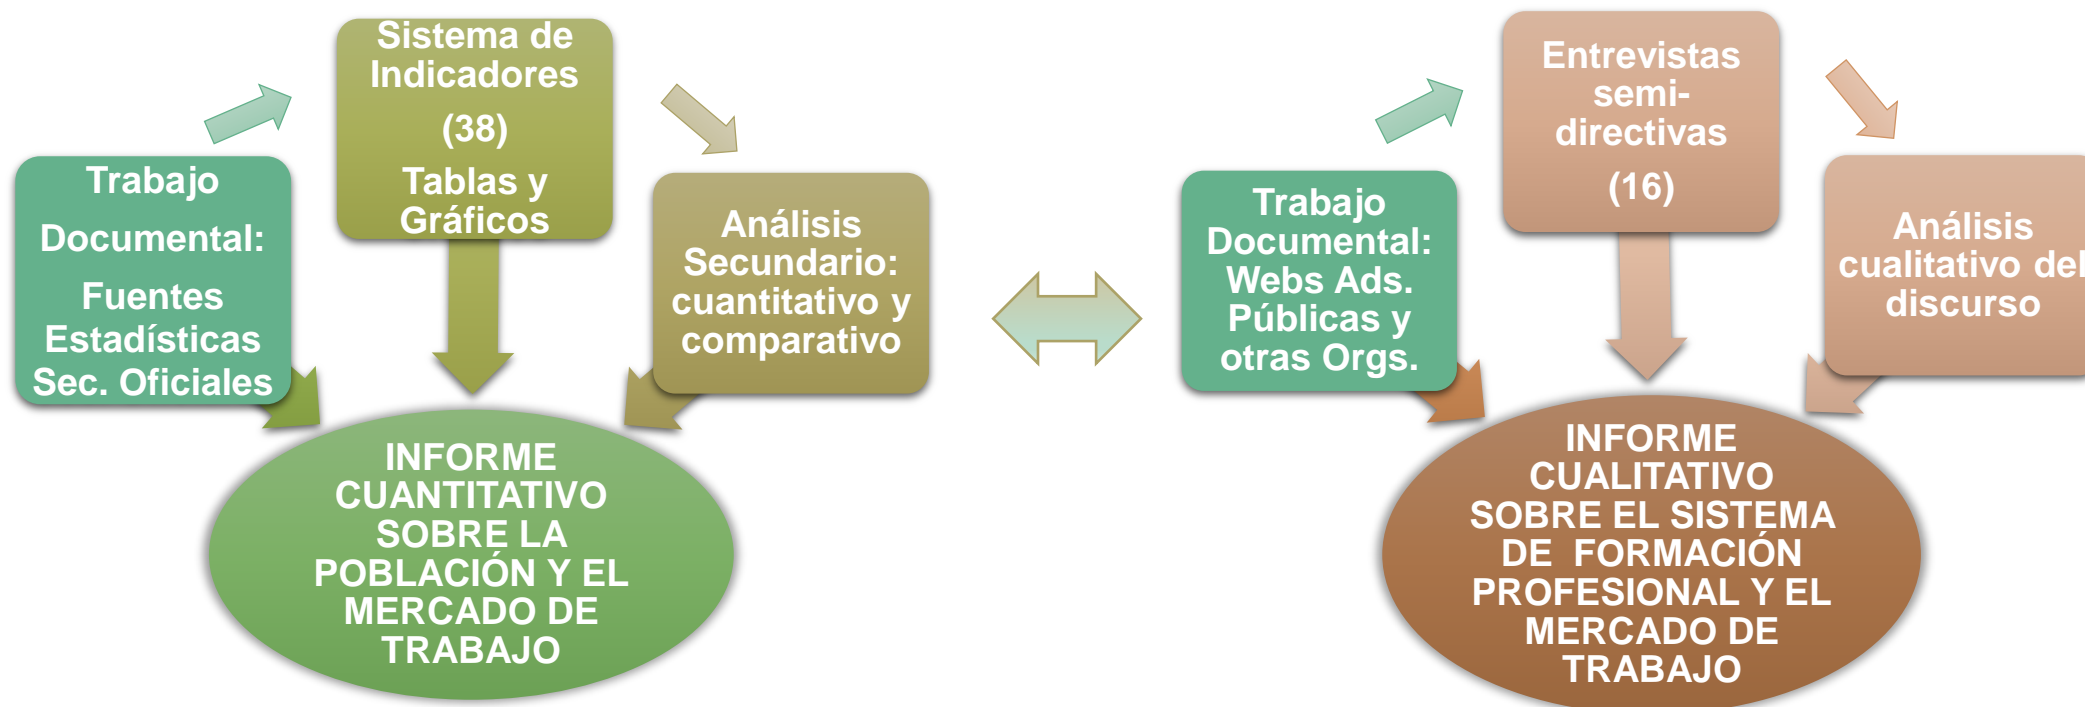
Trabajo
Documental:
Fuentes Estadísticas Sec. Oficiales

Sistema de Indicadores
(38)
Tablas y Gráficos

Análisis Secundario: cuantitativo y comparativo

INFORME CUANTITATIVO SOBRE LA POBLACIÓN Y EL MERCADO DE TRABAJO

Trabajo Documental: Webs Ads. Públicas y otras Orgs.

Entrevistas semi-directivas
(16)

Análisis cualitativo del discurso

INFORME CUALITATIVO SOBRE EL SISTEMA DE FORMACIÓN PROFESIONAL Y EL MERCADO DE TRABAJO